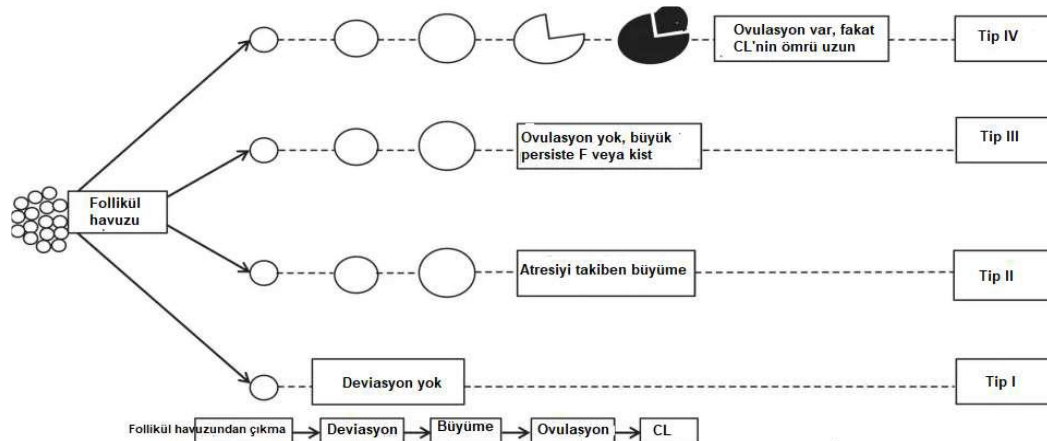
Ovulasyon var, fakat CL'nin ömrü uzun

Tip IV

Ovulasyon yok, büyük persiste F veya kist

Tip III

Follikül havuzu

Atresiyi takiben büyüme

Tip II

Deviasyon yok

Tip I

Follikül havuzundan çıkma → Deviasyon → Büyüme → Ovulasyon → CL